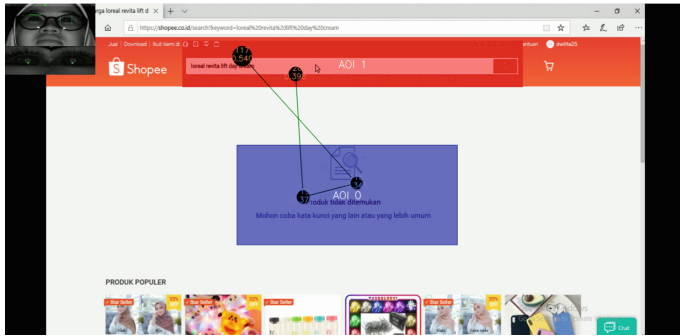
rga loreal revita lift d × + ∨

https://shopee.co.id/search?keyword=loreal%20revita%20lift%20day%20cream

Jual | Download | Ikuti kami di

Bantuan dwiifa25

Shopee

loreal revita lift day cream

AOI 1

540

39

Produk tidak ditemukan

AOI 0

Mohon coba kata kunci yang lain atau yang lebih umum

PRODUK POPULER

Star Seller

Star Seller

Star Seller

Chat